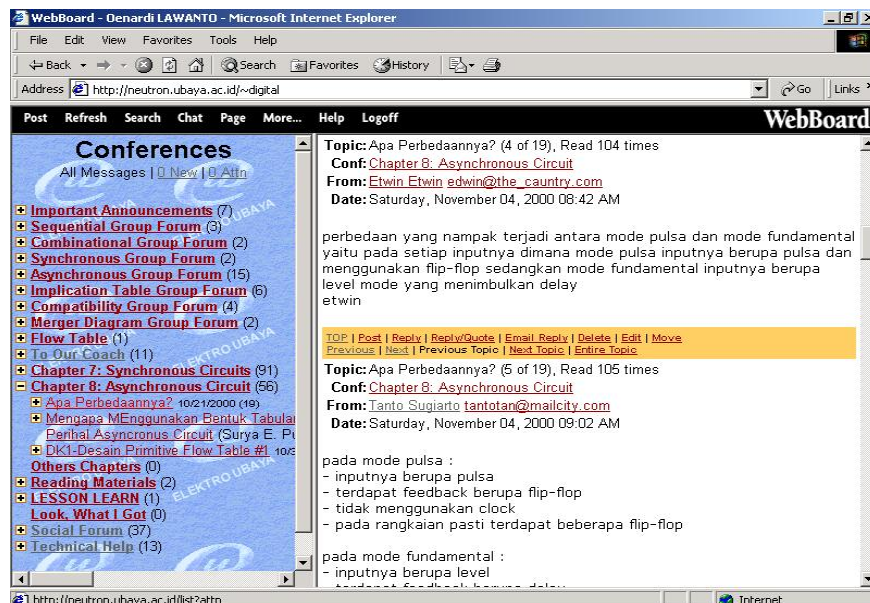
WebBoard - Oenardi LAWANTO - Microsoft Internet Explorer

File Edit View Favorites Tools Help

Back Search Favorites History

Address http://neutron.ubaya.ac.id/~digital Go Links

Post Refresh Search Chat Page More... Help Logoff WebBoard

Conferences

All Messages | 0 New | 0 Attn

Important Announcements (7)
Sequential Group Forum (3)
Combinational Group Forum (2)
Synchronous Group Forum (2)
Asynchronous Group Forum (15)
Implication Table Group Forum (6)
Compatibility Group Forum (4)
Merger Diagram Group Forum (2)
Flow Table (1)
To Our Coach (11)
Chapter 7: Synchronous Circuits (91)
Chapter 8: Asynchronous Circuit (56)
Apa Perbedaannya? 10/21/2000 (19)
Mengapa MEnggunakan Bentuk Tabular
Perihal Asyncronus Circuit (Surya E. P
DK1-Desain Primitive Flow Table #1 10/
Others Chapters (0)
Reading Materials (2)
LESSON LEARN (1)
Look, What I Got (0)
Social Forum (37)
Technical Help (13)

ELEKTRO UBAYA

Topic: Apa Perbedaannya? (4 of 19), Read 104 times
Conf: Chapter 8: Asynchronous Circuit
From: Etwin Etwin edwin@the_cauntry.com
Date: Saturday, November 04, 2000 08:42 AM

perbedaan yang nampak terjadi antara mode pulsa dan mode fundamental yaitu pada setiap inputnya dimana mode pulsa inputnya berupa pulsa dan menggunakan flip-flop sedangkan mode fundamental inputnya berupa level mode yang menimbulkan delay
etwin

TOP | Post | Reply | Reply/Quote | Email Reply | Delete | Edit | Move
Previous | Next | Previous Topic | Next Topic | Entire Topic

Topic: Apa Perbedaannya? (5 of 19), Read 105 times
Conf: Chapter 8: Asynchronous Circuit
From: Tanto Sugiarto tantotan@mailcity.com
Date: Saturday, November 04, 2000 09:02 AM

pada mode pulsa :
- inputnya berupa pulsa
- terdapat feedback berupa flip-flop
- tidak menggunakan clock
- pada rangkaian pasti terdapat beberapa flip-flop

pada mode fundamental :
- inputnya berupa level
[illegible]

http://neutron.ubaya.ac.id/list?attn Internet